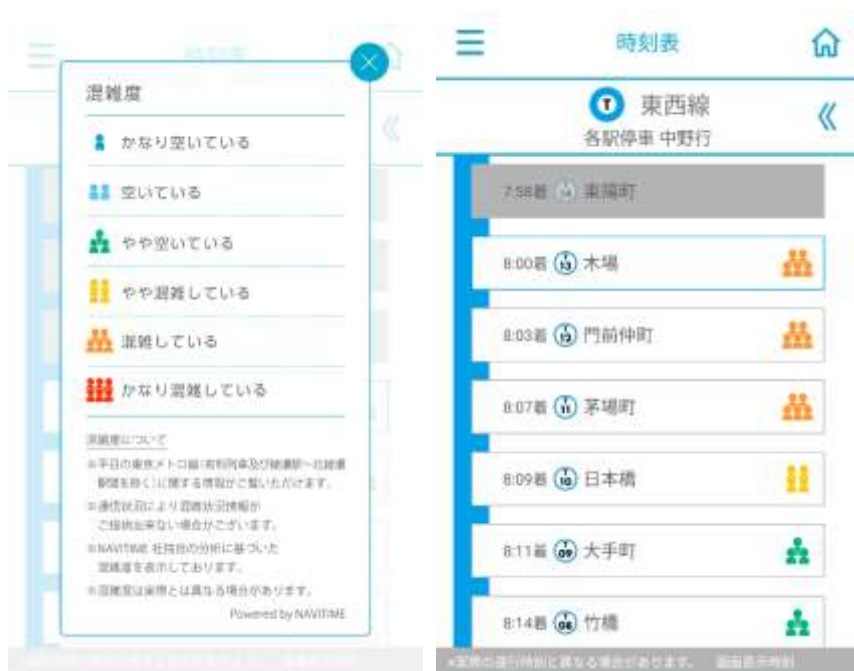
時刻表

混雑度

かなり空いている

空いている

やや空いている

やや混雑している

混雑している

かなり混雑している

混雑度について

※平日の東京メトロ線（有料列車及び始発駅～出線駅間を除く）に関する情報がご覧いただけます。

※通信状況により混雑状況情報がご提供出来ない場合がございます。

※NAVITIME 社独自の分析に基づいた混雑度を表示しております。

※混雑度は実際とは異なる場合があります。

Powered by NAVITIME

時刻表

T 東西線
各駅停車 中野行

7:58着 東陽町

8:00着 13 木場

8:03着 12 門前仲町

8:07着 11 茅場町

8:09着 10 日本橋

8:11着 09 大手町

8:14着 08 竹橋

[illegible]